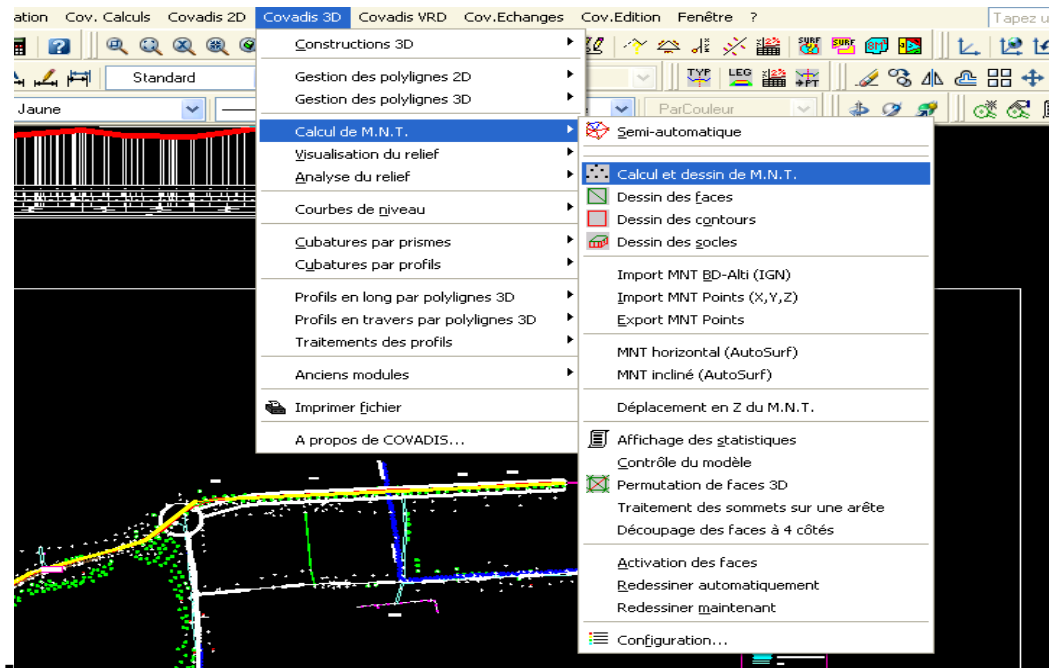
ation Cov. Calculs Covadis 2D Covadis 3D Covadis VRD Cov.Echanges Cov.Edition Fenêtre ?

Tapez u

Standard

Jaune

ParCouleur

Constructions 3D

Gestion des polylignes 2D

Gestion des polylignes 3D

Calcul de M.N.T.

Visualisation du relief

Analyse du relief

Courbes de niveau

Cubatures par prismes

Cubatures par profils

Profils en long par polylignes 3D

Profils en travers par polylignes 3D

Traitements des profils

Anciens modules

Imprimer fichier

A propos de COVADIS...

Semi-automatique

Calcul et dessin de M.N.T.

Dessin des faces

Dessin des contours

Dessin des socles

Import MNT BD-Alti (IGN)

Import MNT Points (X,Y,Z)

Export MNT Points

MNT horizontal (AutoSurf)

MNT incliné (AutoSurf)

Déplacement en Z du M.N.T.

Affichage des statistiques

Contrôle du modèle

Permutation de faces 3D

Traitement des sommets sur une arête

Découpage des faces à 4 côtés

Activation des faces

Redessiner automatiquement

Redessiner maintenant

Configuration...